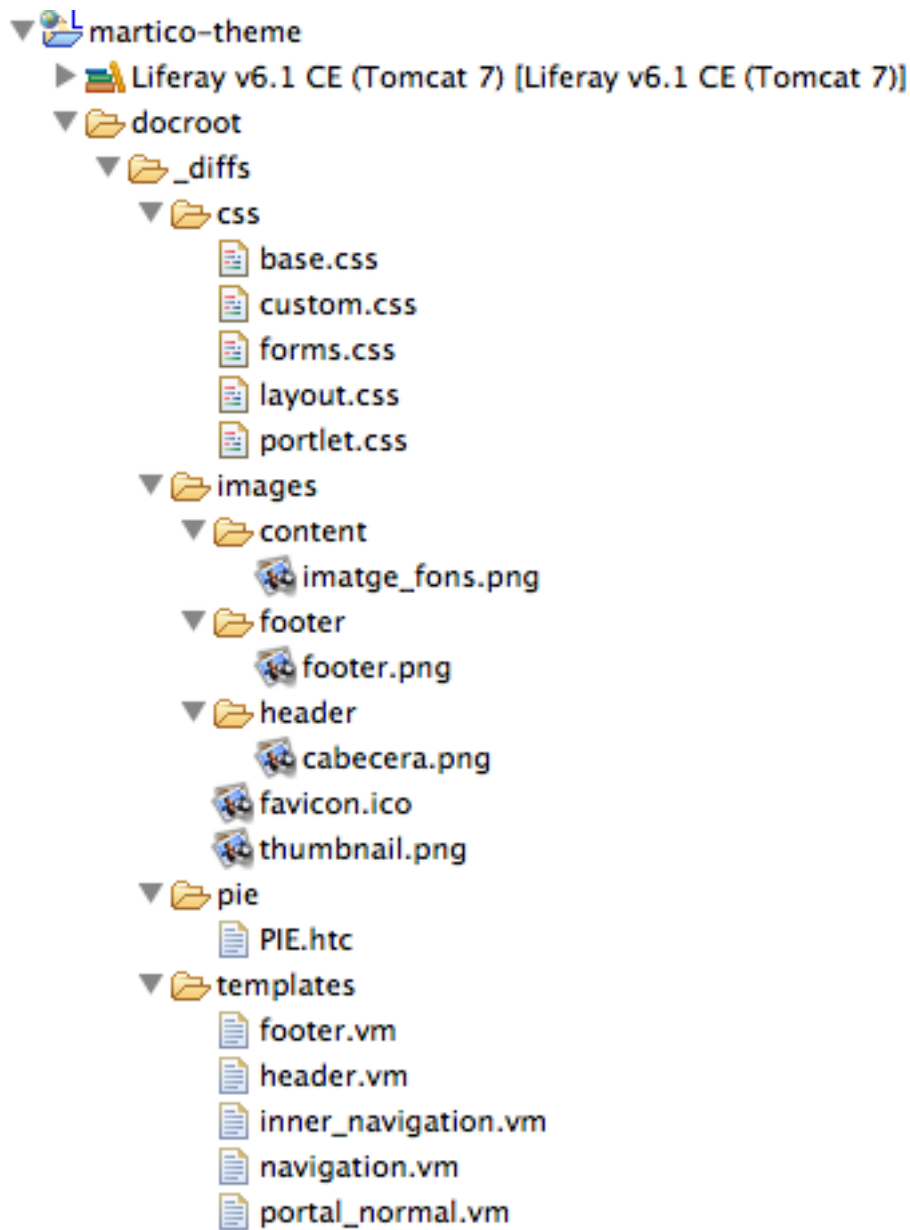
martico-theme
Liferay v6.1 CE (Tomcat 7) [Liferay v6.1 CE (Tomcat 7)]
docroot
_diffs
css
base.css
custom.css
forms.css
layout.css
portlet.css
images
content
imatge_fons.png
footer
footer.png
header
cabecera.png
favicon.ico
thumbnail.png
pie
PIE.htc
templates
footer.vm
header.vm
inner_navigation.vm
navigation.vm
portal_normal.vm